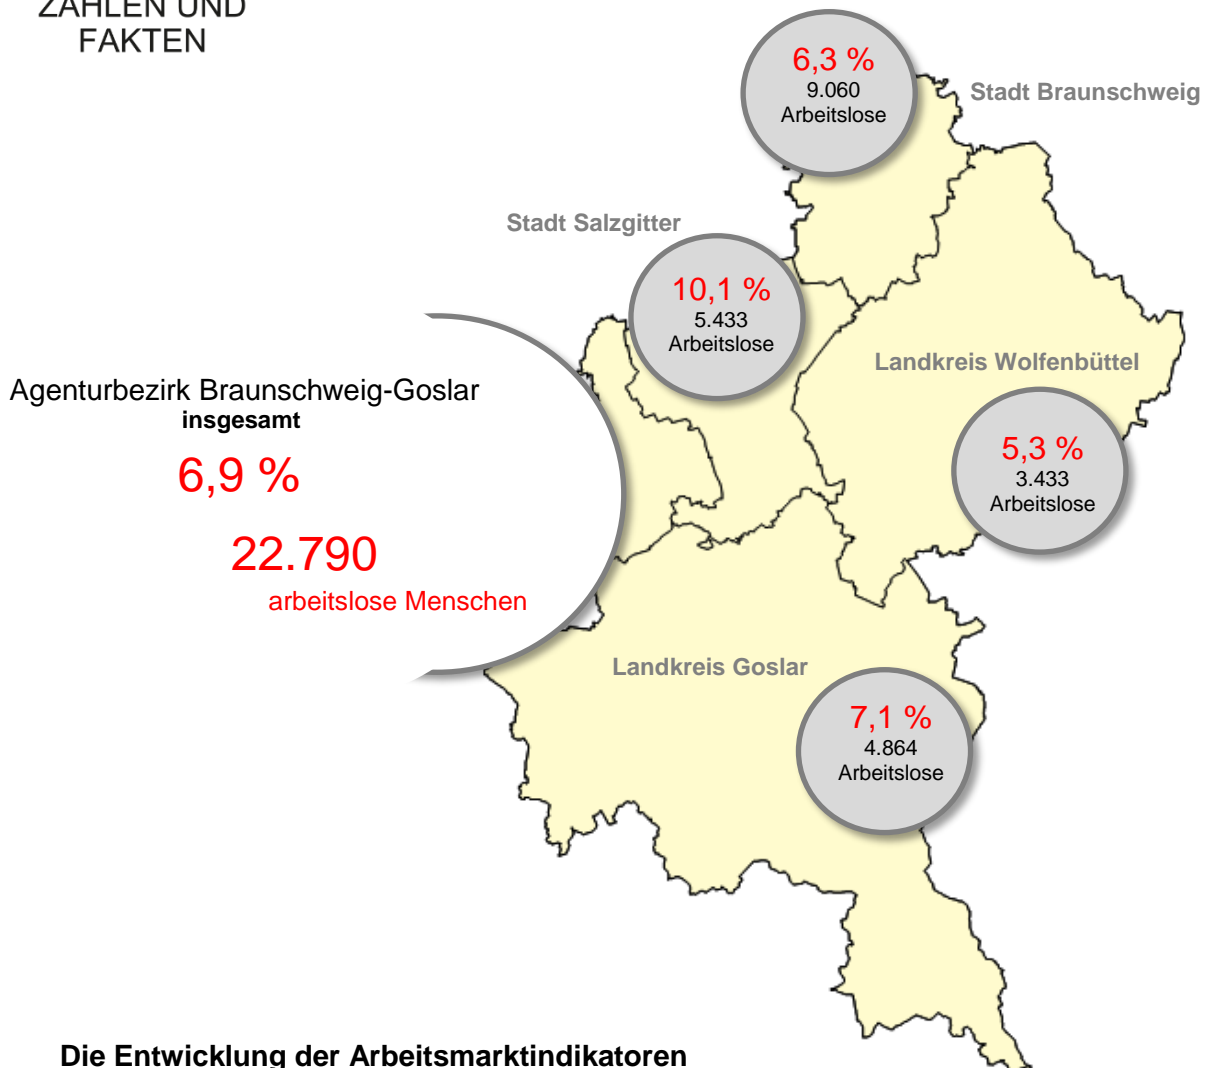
ZAHLEN UND FAKTEN

6,3 %
9.060
Arbeitslose

Stadt Braunschweig

Stadt Salzgitter

10,1 %
5.433
Arbeitslose

Landkreis Wolfenbüttel

Agenturbezirk Braunschweig-Goslar
insgesamt

6,9 %

22.790
arbeitslose Menschen

5,3 %
3.433
Arbeitslose

Landkreis Goslar

7,1 %
4.864
Arbeitslose

Die Entwicklung der Arbeitsmarktindikatoren